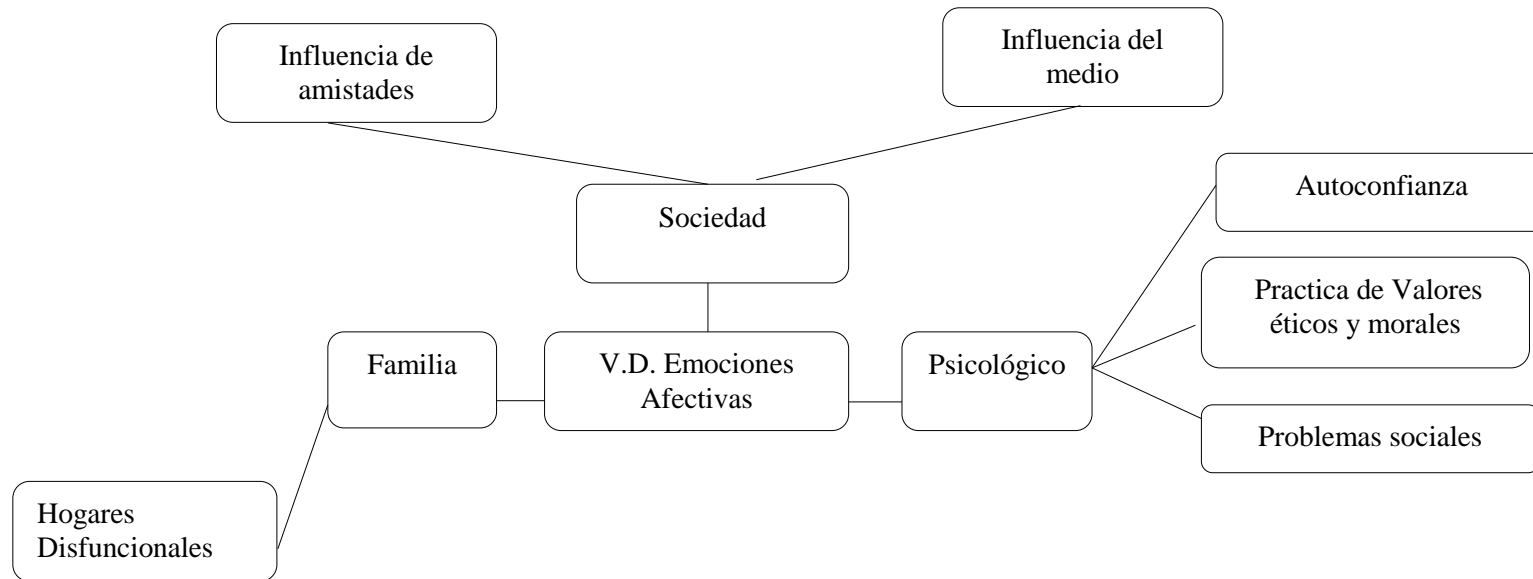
Influencia de amistades

Influencia del medio

Sociedad

Autoconfianza

Practica de Valores éticos y morales

Familia

V.D. Emociones Afectivas

Psicológico

Problemas sociales

Hogares Disfuncionales